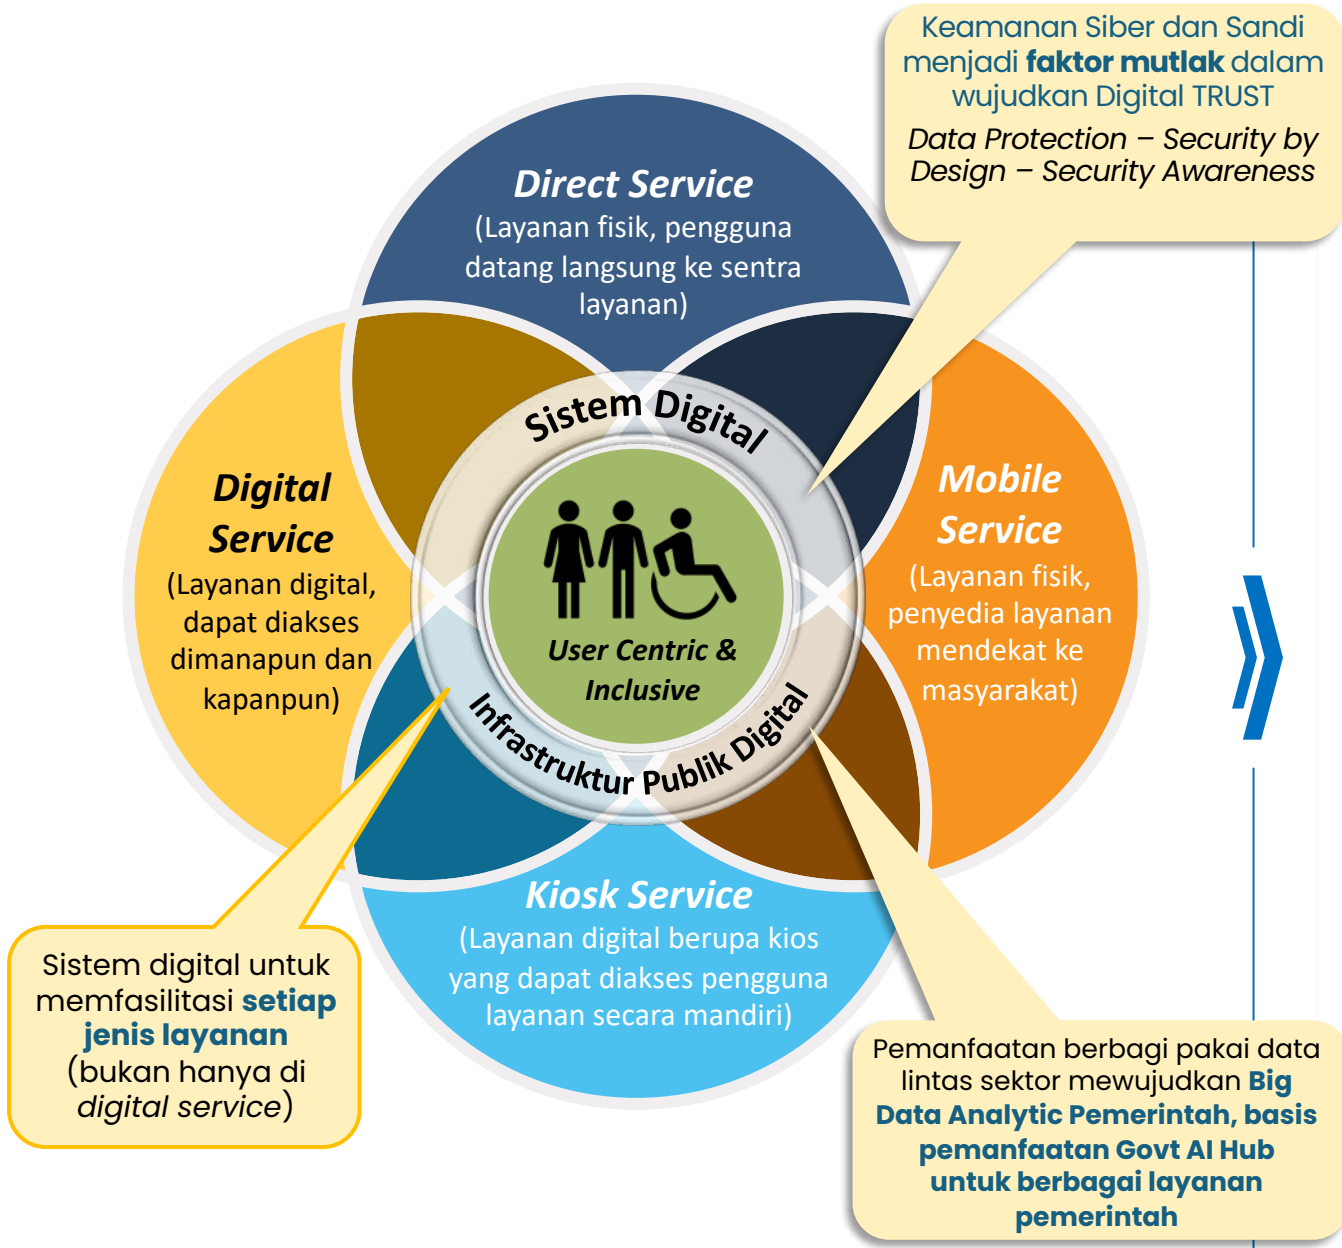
Keamanan Siber dan Sandi menjadi **faktor mutlak** dalam wujudkan Digital TRUST

*Data Protection – Security by Design – Security Awareness*

**Direct Service**
(Layanan fisik, pengguna datang langsung ke sentra layanan)

**Digital Service**
(Layanan digital, dapat diakses dimanapun dan kapanpun)

Sistem Digital

User Centric & Inclusive

Infrastruktur Publik Digital

**Mobile Service**
(Layanan fisik, penyedia layanan mendekat ke masyarakat)

**Kiosk Service**
(Layanan digital berupa kios yang dapat diakses pengguna layanan secara mandiri)

Sistem digital untuk memfasilitasi **setiap jenis layanan** (bukan hanya di *digital service*)

Pemanfaatan berbagi pakai data lintas sektor mewujudkan **Big Data Analytic Pemerintah, basis pemanfaatan Govt AI Hub untuk berbagai layanan pemerintah**